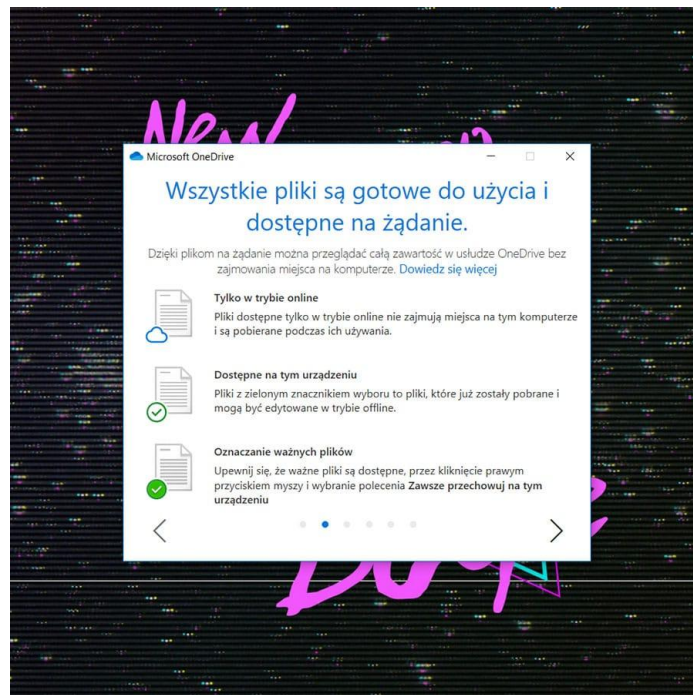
New

Microsoft OneDrive

Wszystkie pliki są gotowe do użycia i dostępne na żądanie.

Dzięki plikom na żądanie można przeglądać całą zawartość w usłudze OneDrive bez zajmowania miejsca na komputerze. Dowiedz się więcej

Tylko w trybie online
Pliki dostępne tylko w trybie online nie zajmują miejsca na tym komputerze i są pobierane podczas ich używania.

Dostępne na tym urządzeniu
Pliki z zielonym znacznikiem wyboru to pliki, które już zostały pobrane i mogą być edytowane w trybie offline.

Oznaczanie ważnych plików
Upewnij się, że ważne pliki są dostępne, przez kliknięcie prawym przyciskiem myszy i wybranie polecenia **Zawsze przechowuj na tym urządzeniu**